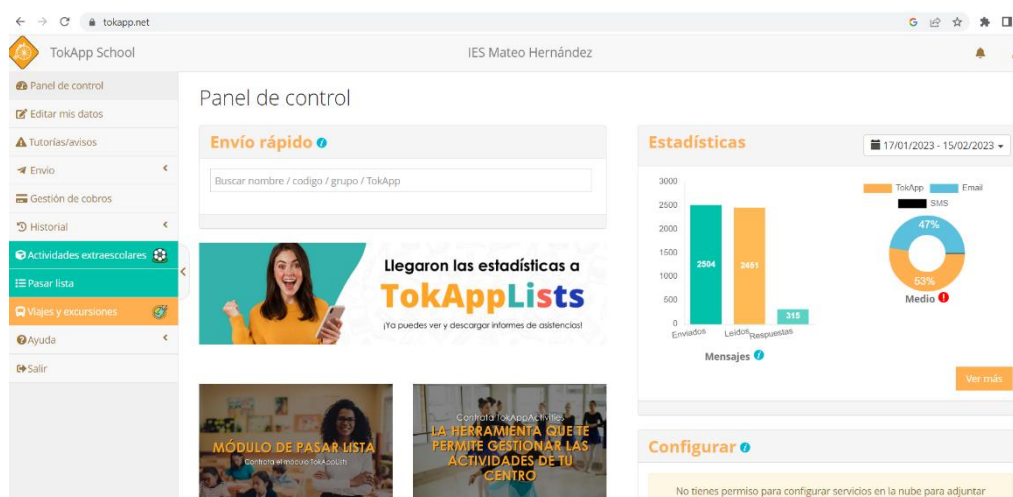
tokapp.net

TokApp School

IES Mateo Hernández

Panel de control
Editar mis datos
Tutorías/avisos
Envío
Gestión de cobros
Historial
Actividades extraescolares
Pasar lista
Viajes y excursiones
Ayuda
Salir

Panel de control

Envío rápido

Buscar nombre / codigo / grupo / TokApp

Llegaron las estadísticas a
TokAppLists
¡Ya puedes ver y descargar informes de asistencias!

MÓDULO DE PASAR LISTA
Contrata el módulo TokAppLists

Contrata TokAppActivities
LA HERRAMIENTA QUE TE PERMITE GESTIONAR LAS ACTIVIDADES DE TU CENTRO

Estadísticas

17/01/2023 - 15/02/2023

3000
2500
2000
1500
1000
500
0

2504
2461
315

Enviados
Leídos
Respuestas

Mensajes

TokApp
Email
SMS

47%
53%

Medio

Ver más

Configurar

No tienes permiso para configurar servicios en la nube para adjuntar